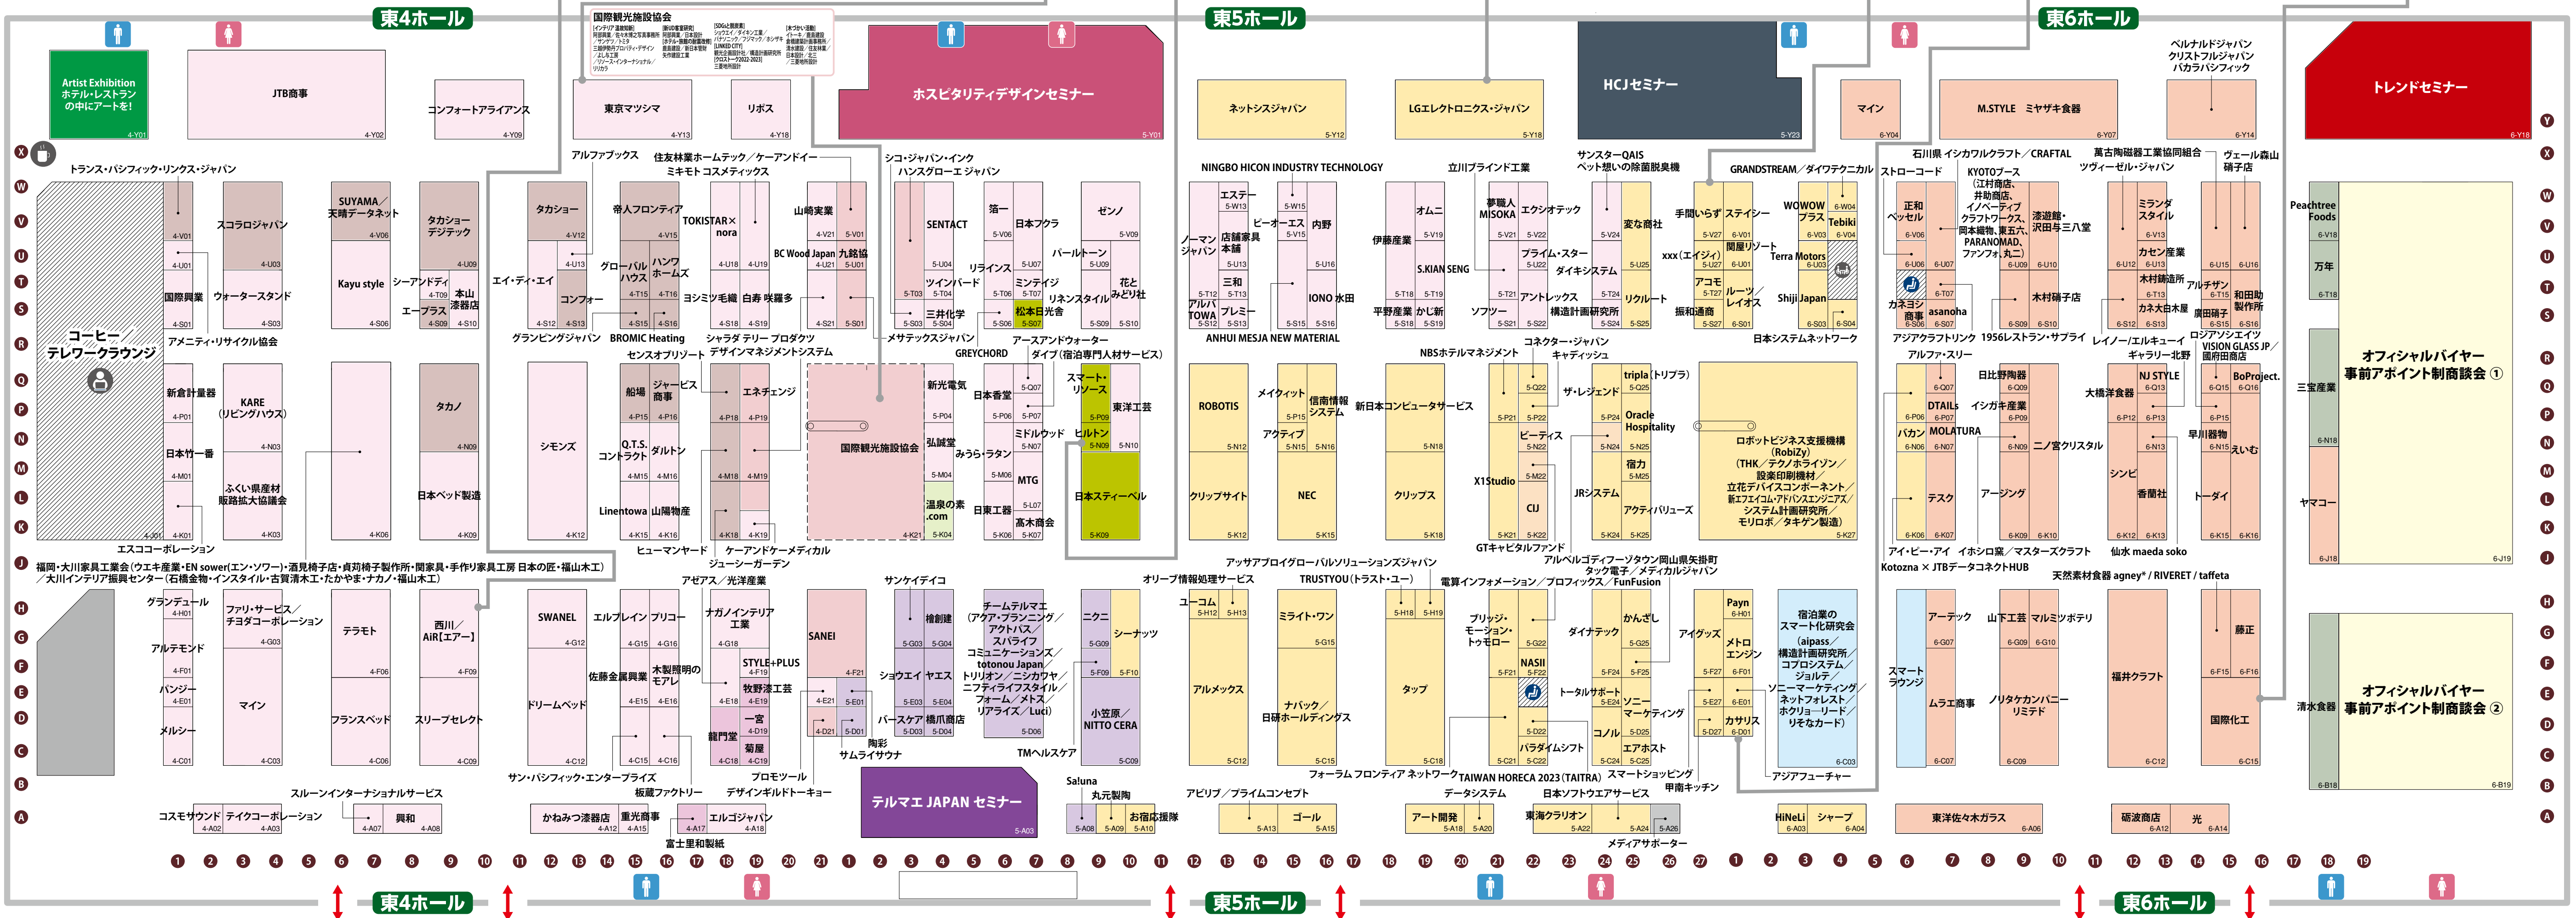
東4ホール

東5ホール

東6ホール

Artist Exhibition ホテル・レストランの中にアートを!
4-Y01

JTB商事
4-Y02

コンフォートアライアンス
4-Y09

国際観光施設協会

東京マツシマ
4-Y13

リボス
4-Y18

ホスピタリティデザインセミナー
5-Y01

ネットシスジャパン
5-Y12

LGエレクトロニクス・ジャパン
5-Y18

HCJセミナー
5-Y23

マイン
6-Y04

M.STYLE ミヤザキ食器
6-Y07

ベルナルドジャパン クリストフルジャパン バカラパシフィック
6-Y14

トレンドセミナー
6-Y18

トランス・パシフィック・リンクス・ジャパン

スコラロジャパン
4-U03

SUYAMA／天晴データネット
4-V06

タカショーデジテック
4-U09

Kayu style
4-S06

シーアンドイー
4-T09

エープラス
4-S09

本山漆器店
4-S10

国際興業
4-S01

ウォータースタンド
4-S03

4-V01
4-U01

コーヒー／テレワークラウンジ

アメニティ・リサイクル協会

アルファブックス

タカショー
4-V12
4-U13

エイ・ディ・エイ

コンフォー
4-S12
4-S13

住友林業ホームテック／ケーアンドイー
ミキモト コスメティックス

帝人フロンティア
4-V15

TOKISTAR×nora

グローバルハウス
4-T15

ハンワホームズ
4-T16
4-S15
4-S16

グランビングジャパン

BROMIC Heating

山崎実業
4-V21
5-V01

4-U18
4-U19

BC Wood Japan
4-U21

九銘協
5-U01

シラミ毛織
4-S18

白寿
4-S19

咲器多
4-S21
5-S01

シャラダ テリー プロダクツ
デザインマネジメントシステム

センスオブソリート

シコ・ジャパン・インク
ハンスグローエ ジャパン

SENTACT
5-U04

ツインバード
5-T03
5-T04

三井化学
5-S03
5-S04

メサテックジャパン

GREYCHORD

篠一
5-V06

リラインス
5-T06

日本アクラ
5-U07

ミニテイジ
5-T07

松本日光舎
5-S06
5-S07

ゼンノ
5-V09

パールトーン
5-U09

花と緑社
5-S10

リネンスタイル
5-S09

アースアンドウォーター
ダイブ（宿泊専門人材サービス）

NINGBO HICON INDUSTRY TECHNOLOGY

エステー
5-W13

ノーマンジャパン

店舗家具本舗
5-U13

三和
5-T13

アルパTOWA
5-T12
5-S12

プレミー
5-S13

ビーオーエス
5-V15

内野
5-U16

IONO 水田
5-S15
5-S16

ANHUI MESJA NEW MATERIAL

立川ブラインド工業

伊藤産業

オムニ
5-V19

S.KIAN SENG
5-T18
5-T19

平野産業
5-S18

かじ新
5-S19

夢職人 MISOKA
5-V21

エクシオテック
5-V22

プライム・スター
5-U22

ダイキシステム

ソフツー
5-T21

アントレックス

構造計画研究所
5-S21
5-S22

サンスターQAIS
ベット想いの除菌脱臭機

変な商社
5-V24
5-U25

リクルート
5-T24
5-S24
5-S25

GRANDSTREAM／ダイワテクニカル

手間いらず
5-V27

ステイシー
6-V01

xxx（エイジ）
5-U27

関屋リゾート
6-U01

アコデ
5-T27

ルーツレイオス

振和通商
5-S27
6-S01

WOWOW プラス
6-V03

Tebiki
6-V04

Terra Motors
6-U03

Shiji Japan
6-S03
6-S04

日本システムネットワーク

ストローコード

正和ベッセル
6-V06

カネヨシ商事
6-S06

6-U06
6-U07
6-T07

asanoha
6-S07

石川県 イシカワクラフト／CRAFTAL

KYOTOブース（江村商店、井助商店、イノベーティブクラフトワークス、岡本織物、東五六、PARANOMAD、ファンファ、丸二）

漆遊館・沢田与三八堂
6-U09
6-U10

木村硝子店
6-S09
6-S10

萬古陶磁器工業協同組合
ツヴィーゼル・ジャパン

ミランダスタイル
6-V13

カセン産業
6-U12
6-U13

木村造所
6-T13

カネ大白木屋
6-S12
6-S13

ヴェール森山硝子店

アルチザン
6-U15
6-U16

6-T15

廣田硝子
6-S15

和田助製作所
6-S16

Peachtree Foods
6-V18

万年
6-T18

アジアクラフトリンク
1956レストラン・サプライ
レイノー／エルキューイ
ロジアソシエイツ
VISION GLASS JP／國府田商店

新倉計量器
4-P01

日本竹一番
4-M01
4-K01

KARE（リビングハウス）
4-N03

ふくい県産材販路拡大協議会
4-K03
4-K06

タカノ
4-N09

日本ベッド製造
4-K09

エスココーポレーション

シモンズ
4-K12

船場
4-P15

ジャービス商事
4-P16

Q.T.S. コントラクト
4-M15

ダルトン
4-M16

Linentowa
4-K15

山陽物産
4-K16

ヒューマンヤード

エネチェンジ
4-P18
4-P19
4-M18
4-M19
4-K18
4-K19

ケーアンドケーメディカル
ジューシーガーデン

国際観光施設協会
4-K21

新光電気
5-P04

弘誠堂
5-M04

温泉の素.com
5-K04

日本香堂
5-P06

みうら・ラタン
5-M06

ミドルウッド
5-N07

MTG

日東工器
5-K06

髙木商会
5-K07
5-L07
5-P07
5-Q07

スマート・リソース
5-P09

東洋工器
ヒルトン
5-N09
5-N10

日本スティーベル
5-K09

ROBOTIS
5-N12

クリップサイト
5-K12

メイクウィット
5-P15

信冊情報システム

アクティブ
5-N15
5-N16

NEC
5-K15

新日本コンピュータサービス
5-N18

クリップス
5-K18

NBSホテルマネジメント

X1Studio
5-P21
5-Q22
5-P22

ザ・レジェンド

ビーティス
5-N22
5-M22

CU
5-K21
5-K22

コネクター・ジャパン
キャディッシュ

tripla（トリプラ）
5-Q25

Oracle Hospitality
5-P24
5-N24
5-N25

宿力
5-M25

JRシステム

アクティバリューズ
5-K24
5-K25

ロボットビジネス支援機構（RobiZy）（THK／テクノホライゾン／設楽印刷機材／立花デバイスコンポーネント／新エフエイコム・アドバンスエンジニアズ／システム計画研究所／モリロボ／タキゲン製造）
5-K27

GTキャピタルファンド

アルファ・スリー

6-Q07

DTAILs
6-P06
6-P07

パカン
6-N06

MOLATURA
6-N07

テスク
6-K06
6-K07

日比野陶器
6-Q09

イシガキ産業
6-P09

二ノ宮クリスタル
6-N09

アージング
6-K09
6-K10

大橋漆食器
6-P12

NJ STYLE
6-Q13
6-P13
6-N13

シンビ
香蘭社
6-K12
6-K13

ギャラリー北野

BoProject.
6-Q15
6-Q16
6-P15

早川器物
6-N15

えいむ

トーダイ
6-K15
6-K16

三宝産業
6-N18

ヤマコー
6-J18
6-J19

オフィシャルバイヤー事前アポイント制商談会①

アイ・ビー・アイ
イカシロ窯／マスターズクラフト
仙水 maeda soko

Kotozna × JTBデータコネクトHUB

天然素材食器 agney*／RIVERET／taffeta

福岡・大川家具工業会（ウエキ産業・EN sower（エン・ソワー）・酒見椅子店・貞苅椅子製作所・関家具・手作り家具工房 日本の匠・福山木工）／大川インテリア振興センター（石橋金物・インスタイル・古賀清木工・たかやま・ナカノ・福山木工）

グランデュール
4-H01

アルテモンド
4-F01

パンジー
4-E01

メルシー
4-C01

ファリ・サービス／チヨダコーポレーション
4-G03

マイン
4-C03

テラモト
4-F06

フランスベッド
4-C06

西川／AiR［エアー］
4-F09

スリープセレクト
4-C09

SWANEL
4-G12

ドリームベッド
4-C12

エルブレイン
4-G15

プリコー
4-G16

佐藤金属興業
4-E15

木製照明のモエル
4-E16
4-C15
4-C16

サン・パシフィック・エンタープライズ

アゼアス／光洋産業

ナガノインテリア工業
4-G18

STYLE+PLUS
4-F19

牧野漆工芸
4-E18
4-E19

一宮
4-D19

龍門堂
4-C18

菊屋
4-C19

SANEI
4-F21
4-E21
5-E01
4-D21
5-D01

サンケイデイコ

檜創建
5-G03
5-G04

ショウエイ
5-E03

ヤエス
5-E04

パースケア
5-D03

橋爪商店
5-D04

陶彩
サムライサウナ

チームテルマエ（アクア・プランニング／アクトパス／スパライフ／コミュニケーションズ／totonou Japan／トリソオン／ニシカワヤ／ニフティライフスタイル／フォーム／メトス／リアライズ／Luci）
5-D06

TMヘルスケア

ニクニ
5-G09

シーナッツ
5-F09
5-F10

小笠原／NITTO CERA
5-C09

オリーブ情報処理サービス

ユーコム
5-H12
5-H13

アルメックス
5-C12

アッサアブロイグローバルソリューションズジャパン
TRUSTYOU（トラスト・ユー）

ミライト・ワン
5-G15

ナバック／日研ホールディングス
5-C15

5-H18
5-H19

タップ
5-C18

電算インフォメーション／プロフィックス／FunFusion

ブリッジ・モーション・トゥモロー
5-G22

NASII
5-F21
5-F22

パラダイムシフト
5-D22
5-C21
5-C22

アルペルゴティフーゾウタン岡山県矢掛町
タック電子／メディカルジャパン

ダイナテック

かんざし
5-G25

トータルサポート
5-F24
5-F25
5-E24

ソニーマーケティング
5-E25

コノル
5-D24
5-D25

エアホスト
5-C24
5-C25

アイグッズ

Payn
6-H01

メトロエンジン
5-F27
6-F01
5-E27
6-E01

カサツス
5-D27
6-D01

宿泊業のスマート化研究会（aipass／構造計画研究所／コプロシステム／ジョルテ／ソニーマーケティング／ネットフォレスト／ホクリョーリード／りそなカード）
6-C03

アジアフューチャー

スマートラウンジ

アーテック
6-G07

ムラエ商事
6-C07

山下工芸
6-G09

マルミツポテリ
6-G10

ノリタケカンパニーリミテド
6-C09

福井クラフト
6-C12

藤正
6-F15
6-F16

国際化工
6-C15

清水食器
6-B18
6-B19

オフィシャルバイヤー事前アポイント制商談会②

スルーンインターナショナルサービス
プロモツール
デザインギルドトーキョー
板蔵ファクトリー

テルマエ JAPAN セミナー
5-A03

Saluna
丸元製陶

フォーラム フロンティア ネットワーク
TAIWAN HORECA 2023 (TAITRA)
スマートショッピング
甲南キッチン

コスモサウンド
4-A02

テイクコーポレーション
4-A03
4-A07

興和
4-A08

かねみつ漆器店
4-A12

重光商事
4-A13

エルゴジャパン
4-A17
4-A18

富士里和製紙

5-A08
5-A09

お宿応援隊
5-A10

アピリブ／プライムコンセプト
5-A13

ゴール
5-A15

データシステム

アート開発
5-A18
5-A20

日本ソフトウエアサービス

東海クラリオン
5-A22
5-A24
5-A26

メディアサポーター

HiNeLi
6-A03

シャープ
6-A04

東洋佐々木ガラス
6-A06

砺波商店
6-A12

光
6-A14

Y X W V U T S R Q P N M L K J H G F E D C B A

1 2 3 4 5 6 7 8 9 10 11 12 13 14 15 16 17 18 19 20 21 1 2 3 4 5 6 7 8 9 10 11 12 13 14 15 16 17 18 19 20 21 22 23 24 25 26 27 1 2 3 4 5 6 7 8 9 10 11 12 13 14 15 16 17 18 19

東4ホール

東5ホール

東6ホール